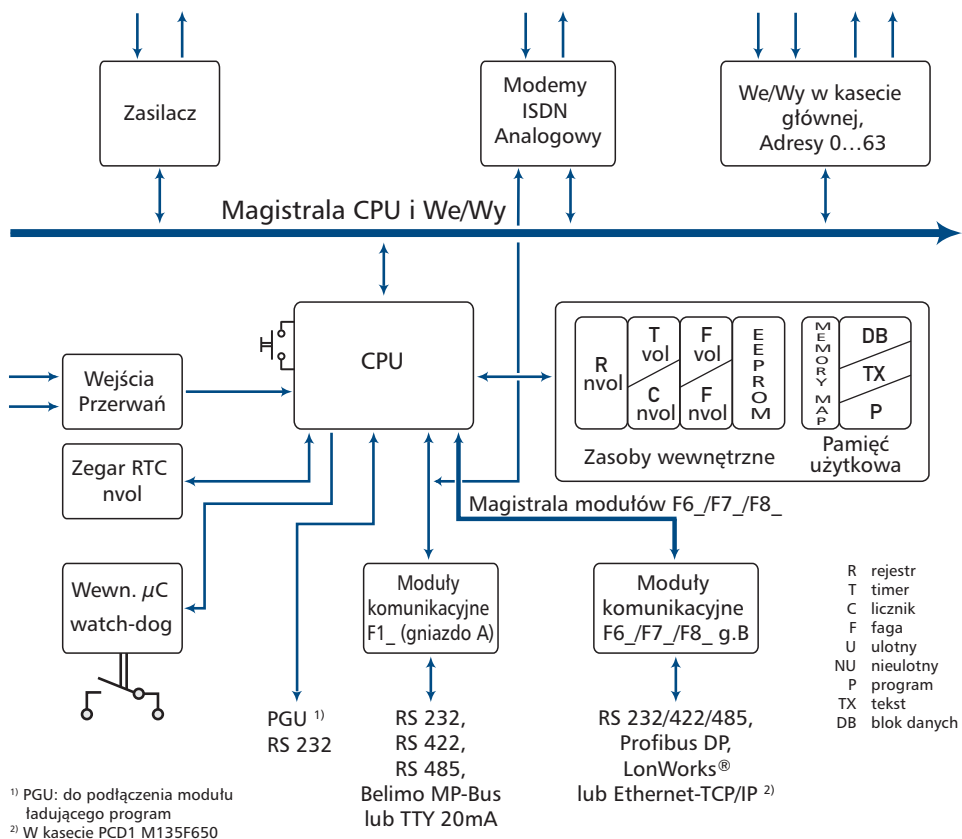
Zasilacz

Modemy ISDN Analogowy

We/Wy w kasecie głównej, Adresy 0…63

Magistrala CPU i We/Wy

CPU

R nvol

T vol

C nvol

F vol

F nvol

EEPROM

MEMORY MAP

DB

TX

P

Zasoby wewnętrzne

Pamięć użytkowa

Wejścia Przerwań

Zegar RTC nvol

Magistrala modułów F6_/F7_/F8_

Wewn. $\mu$C watch-dog

Moduły komunikacyjne F1_ (gniazdo A)

Moduły komunikacyjne F6_/F7_/F8_ g.B

R rejestr
T timer
C licznik
F faga
U ulotny
NU nieulotny
P program
TX tekst
DB blok danych

PGU $^{1)}$
RS 232

RS 232,
RS 422,
RS 485,
Belimo MP-Bus
lub TTY 20mA

RS 232/422/485,
Profibus DP,
LonWorks®
lub Ethernet-TCP/IP $^{2)}$

$^{1)}$ PGU: do podłączenia modułu ładującego program
$^{2)}$ W kasecie PCD1 M135F650